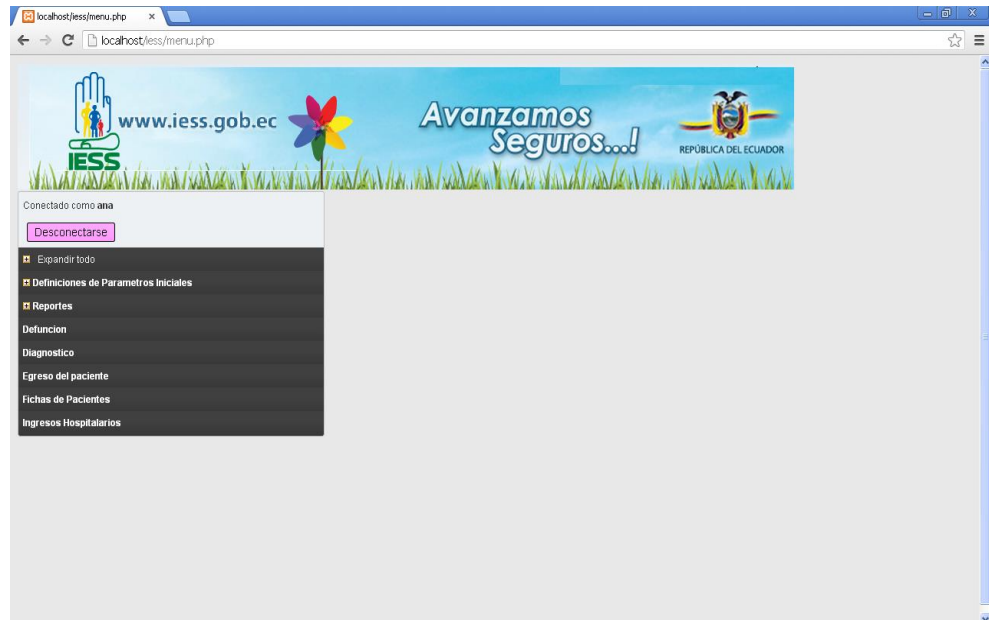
localhost/iess/menu.php ×

localhost/iess/menu.php

www.iess.gob.ec

IESS

Avanzamos Seguros...!

REPÚBLICA DEL ECUADOR

Conectado como ana

Desconectarse

Expandir todo

Definiciones de Parametros Iniciales

Reportes

Defuncion

Diagnostico

Egreso del paciente

Fichas de Pacientes

Ingresos Hospitalarios